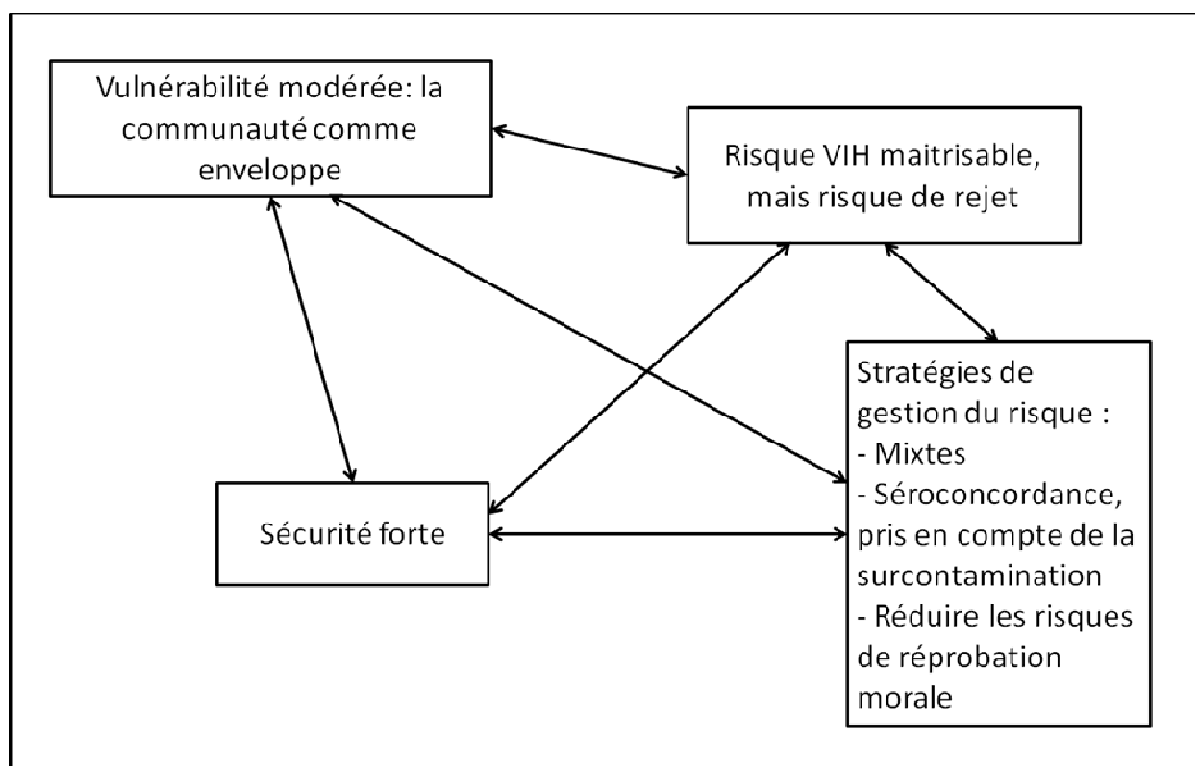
Vulnérabilité modérée: la communauté comme enveloppe

Risque VIH maitrisable, mais risque de rejet

Stratégies de gestion du risque :
- Mixtes
- Séroconcordance, pris en compte de la surcontamination
- Réduire les risques de réprobation morale

Sécurité forte